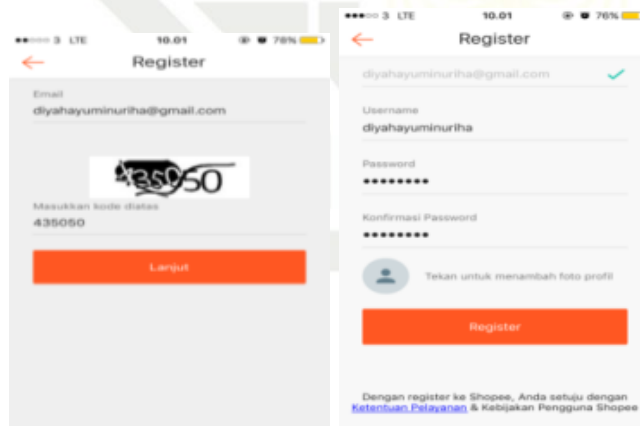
●●○○○ 3 LTE 10.01 76%

Register

Email
diyahayuminuriha@gmail.com

435050

Masukkan kode diatas
435050

Lanjut

●●○○○ 3 LTE 10.01 76%

Register

diyahayuminuriha@gmail.com

Username
diyahayuminuriha

Password
•••••••••

Konfirmasi Password
•••••••••

Tekan untuk menambah foto profil

Register

Dengan register ke Shopee, Anda setuju dengan Ketentuan Pelayanan & Kebijakan Pengguna Shopee